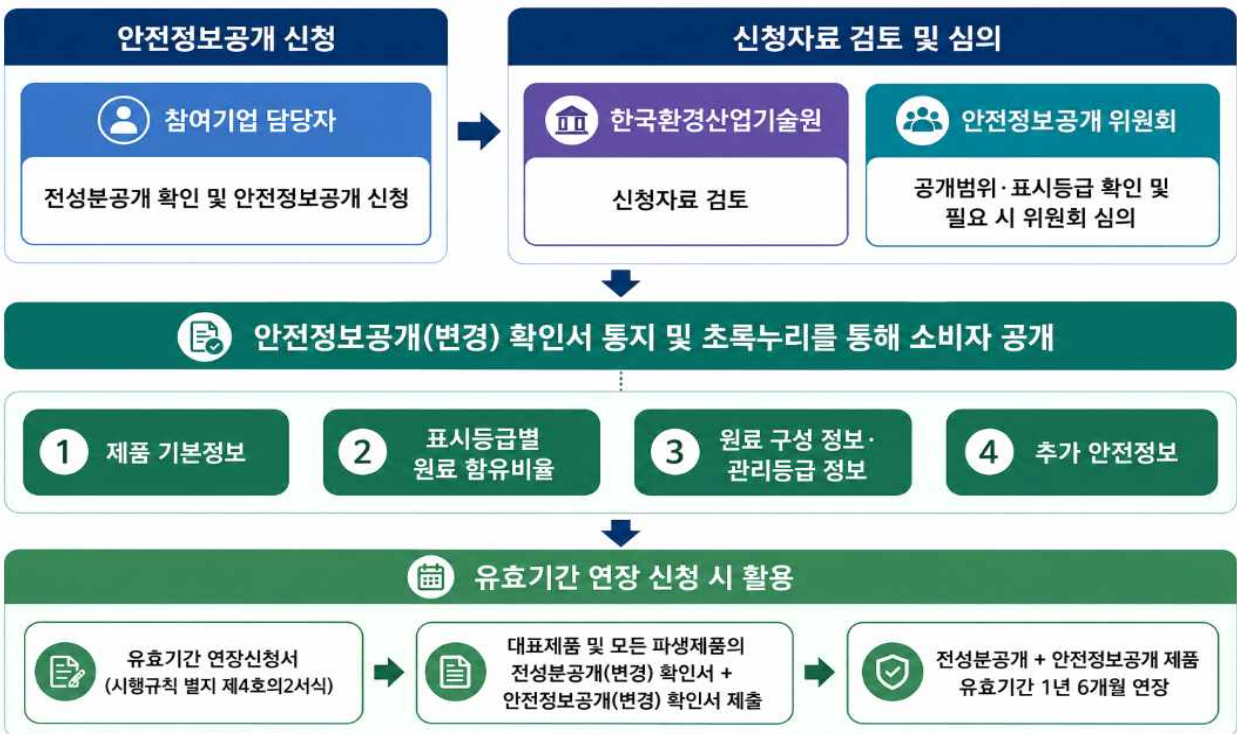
안전정보공개 신청

참여기업 담당자

전성분공개 확인 및 안전정보공개 신청

신청자료 검토 및 심의

한국환경산업기술원

신청자료 검토

안전정보공개 위원회

공개범위·표시등급 확인 및 필요 시 위원회 심의

안전정보공개(변경) 확인서 통지 및 초록누리를 통해 소비자 공개

1 제품 기본정보

2 표시등급별 원료 함유비율

3 원료 구성 정보·관리등급 정보

4 추가 안전정보

유효기간 연장 신청 시 활용

유효기간 연장신청서 (시행규칙 별지 제4호의2서식)

대표제품 및 모든 파생제품의 전성분공개(변경) 확인서 + 안전정보공개(변경) 확인서 제출

전성분공개 + 안전정보공개 제품 유효기간 1년 6개월 연장